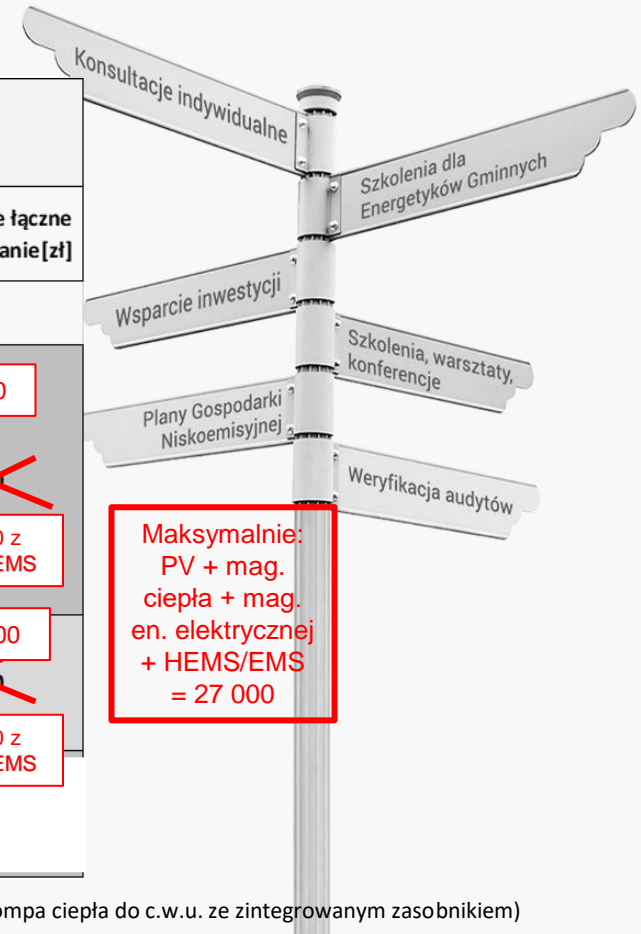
Konsultacje indywidualne

Szkolenia dla Energetyków Gminnych

Wsparcie inwestycji

Szkolenia, warsztaty, konferencje

Plany Gospodarki Niskoemisyjnej

Weryfikacja audytów

e łączne
anie [zł]

0

0 z
EMS

00

0 z
EMS

Maksymalnie: PV + mag. ciepła + mag. en. elektrycznej + HEMS/EMS = 27 000

ompa ciepła do c.w.u. ze zintegrowanym zasobnikiem)